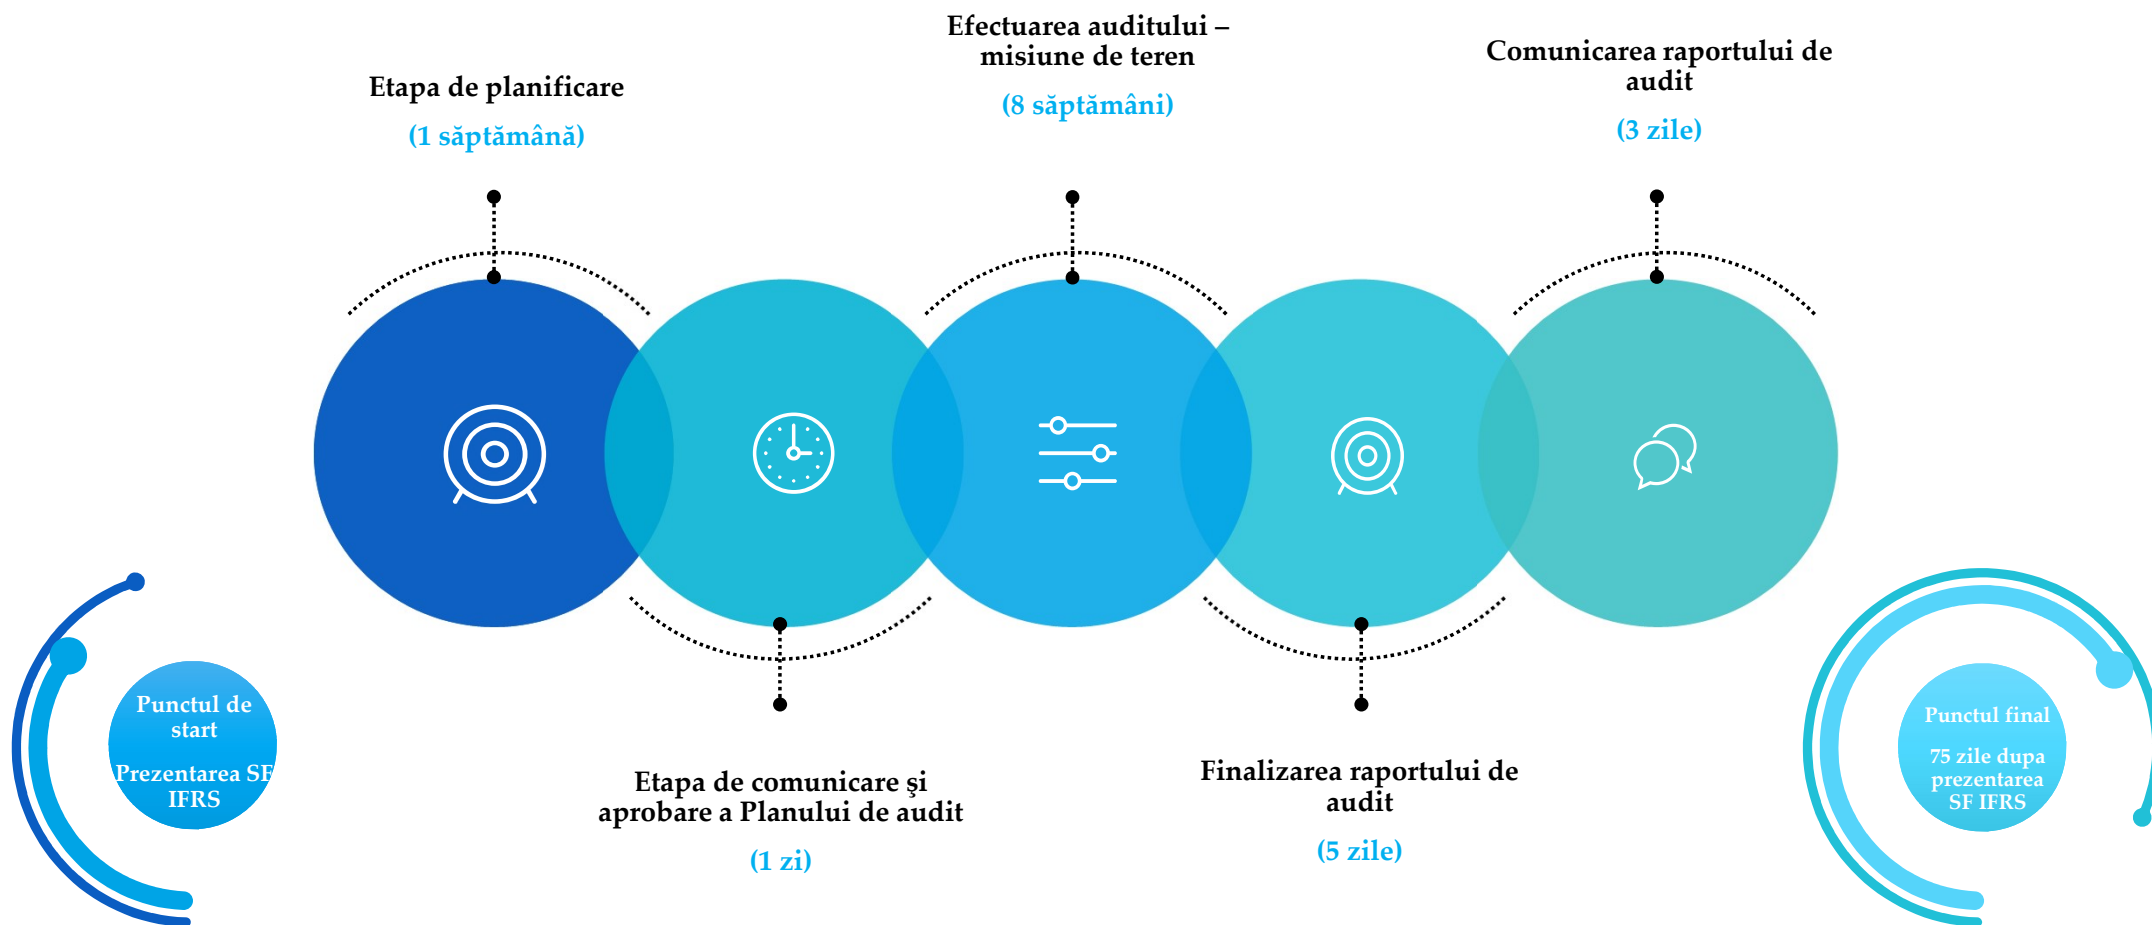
Efectuarea auditului – misiune de teren

(8 săptămâni)

Etapa de planificare

(1 săptămână)

Comunicarea raportului de audit

(3 zile)

Punctul de start

Prezentarea SF IFRS

Etapa de comunicare şi aprobare a Planului de audit

(1 zi)

Finalizarea raportului de audit

(5 zile)

Punctul final

75 zile dupa prezentarea SF IFRS